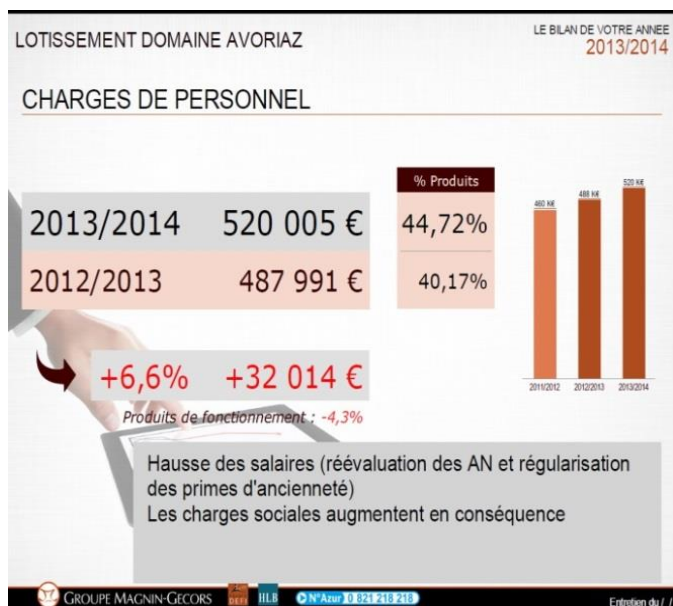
LOTISSEMENT DOMAINE AVORIAZ

LE BILAN DE VOTRE ANNEE
2013/2014

CHARGES DE PERSONNEL

| | | % Produits |
|---|---|---|
| 2013/2014 | 520 005 € | 44,72% |
| 2012/2013 | 487 991 € | 40,17% |

460 K€ 488 K€ 520 K€

2011/2012 2012/2013 2013/2014

+6,6% +32 014 €

Produits de fonctionnement : -4,3%

Hausse des salaires (réévaluation des AN et régularisation des primes d'ancienneté)
Les charges sociales augmentent en conséquence

GROUPE MAGNIN-GECORS HLB N°Azur 0 821 218 218

Entretien du / /